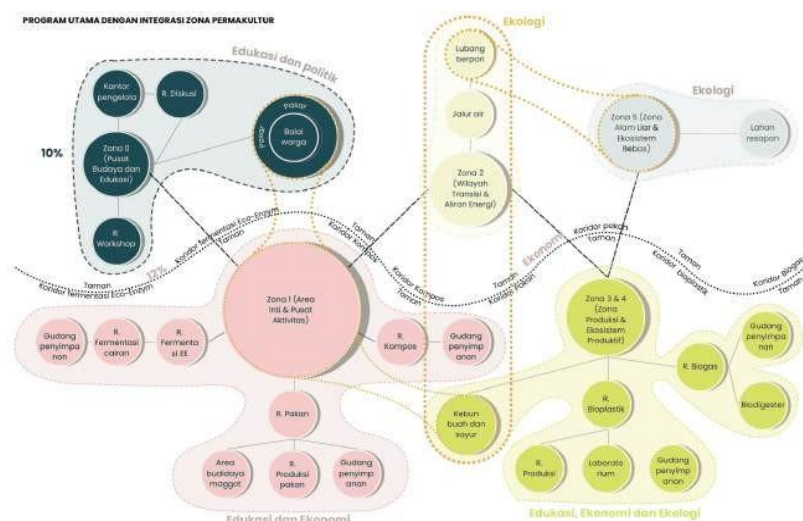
PROGRAM UTAMA DENGAN INTEGRASI ZONA PERMAKULTUR

Edukasi dan politik

Kantor pengelola

R. Diskusi

Zona 0 (Pusat Budaya dan Edukasi)

Pasar

Balai warga

R. Workshop

10%

12%

Ekologi

Lubang berpori

Jalur air

Zona 2 (Wilayah Transisi & Aliran Energi)

Ekologi

Zona 5 (Zona Alam Liar & Ekosistem Bebas)

Lahan resapan

Taman Koridor fermentasi Eco-Enzym

Taman Koridor Kompos

Taman Koridor Pakan

Ekonomi

Taman Koridor bioplastik

Taman Koridor Biogas

Zona I (Area Inti & Pusat Aktivitas)

Gudang penyimpanan

R. Fermentasi cairan

R. Fermentasi EE

R. Kompos

Gudang penyimpanan

R. Pakan

Area budidaya maggot

R. Produksi pakan

Gudang penyimpanan

Edukasi dan Ekonomi

Kebun buah dan sayur

Zona 3 & 4 (Zona Produksi & Ekosistem Produktif)

R. Biogas

Gudang penyimpanan

Biodigester

R. Bioplastik

R. Produksi

Laboratorium

Gudang penyimpanan

Edukasi, Ekonomi dan Ekologi